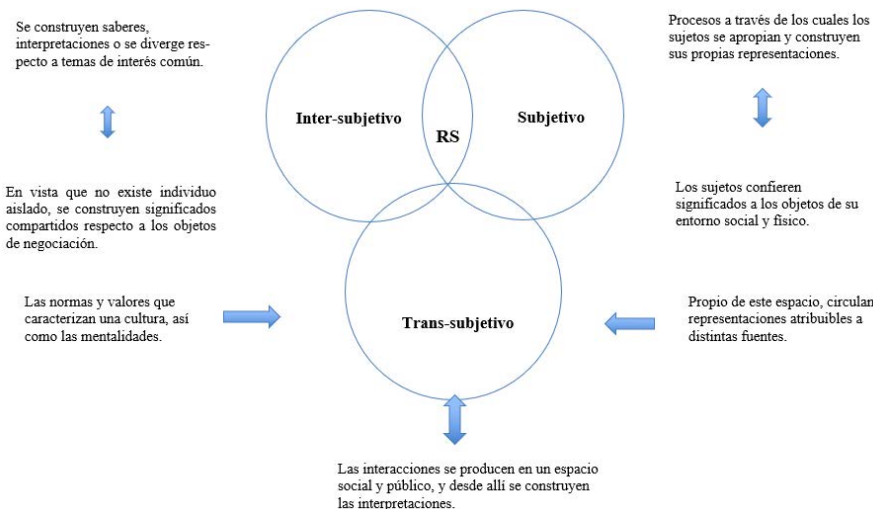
Se construyen saberes, interpretaciones o se diverge respecto a temas de interés común.

En vista que no existe individuo aislado, se construyen significados compartidos respecto a los objetos de negociación.

Las normas y valores que caracterizan una cultura, así como las mentalidades.

Inter-subjetivo

RS

Subjetivo

Trans-subjetivo

Procesos a través de los cuales los sujetos se apropian y construyen sus propias representaciones.

Los sujetos confieren significados a los objetos de su entorno social y físico.

Propio de este espacio, circulan representaciones atribuibles a distintas fuentes.

Las interacciones se producen en un espacio social y público, y desde allí se construyen las interpretaciones.